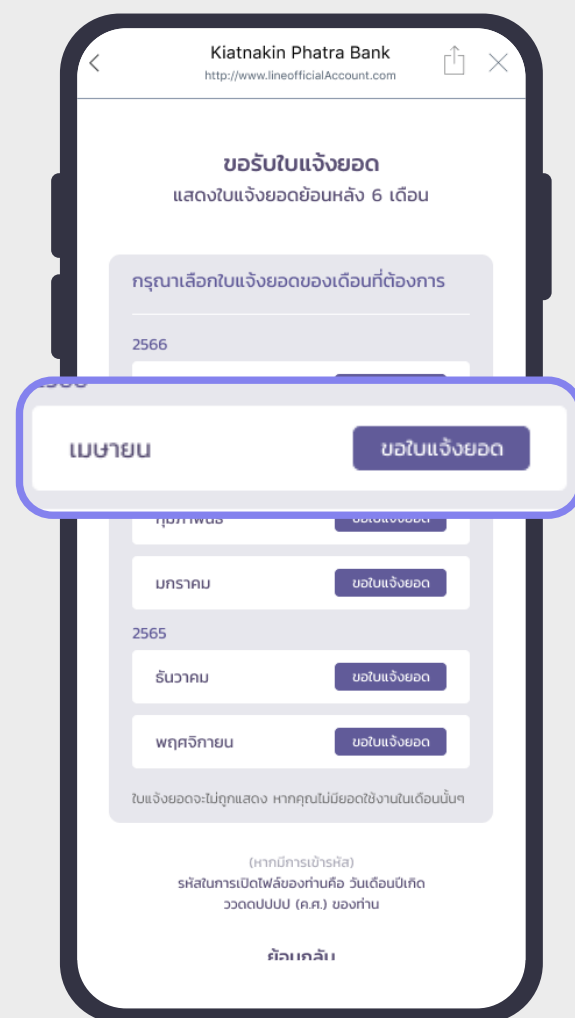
Kiatnakin Phatra Bank
http://www.lineofficialAccount.com

ขอรับใบแจ้งยอด
แสดงใบแจ้งยอดย้อนหลัง 6 เดือน

กรุณาเลือกใบแจ้งยอดของเดือนที่ต้องการ

2566

เมษายน ขอใบแจ้งยอด

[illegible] ขอใบแจ้งยอด

มกราคม ขอใบแจ้งยอด

2565

ธันวาคม ขอใบแจ้งยอด

พฤศจิกายน ขอใบแจ้งยอด

ใบแจ้งยอดจะไม่ถูกแสดง หากคุณไม่มียอดใช้งานในเดือนนั้นๆ

(หากมีการเข้ารหัส)
รหัสในการเปิดไฟล์ของท่านคือ วันเดือนปีเกิด ววดดปปปป (ค.ศ.) ของท่าน

ย้อนกลับ